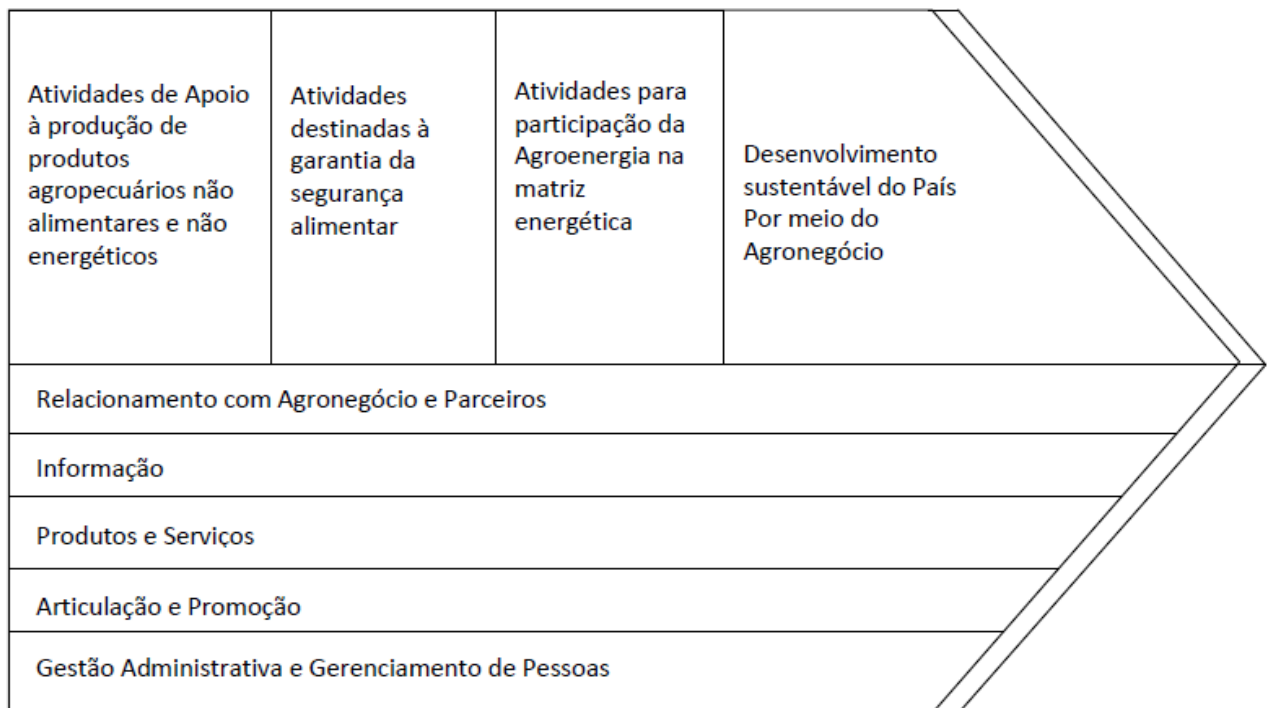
Atividades de Apoio à produção de produtos agropecuários não alimentares e não energéticos

Atividades destinadas à garantia da segurança alimentar

Atividades para participação da Agroenergia na matriz energética

Desenvolvimento sustentável do País Por meio do Agronegócio

Relacionamento com Agronegócio e Parceiros

Informação

Produtos e Serviços

Articulação e Promoção

Gestão Administrativa e Gerenciamento de Pessoas